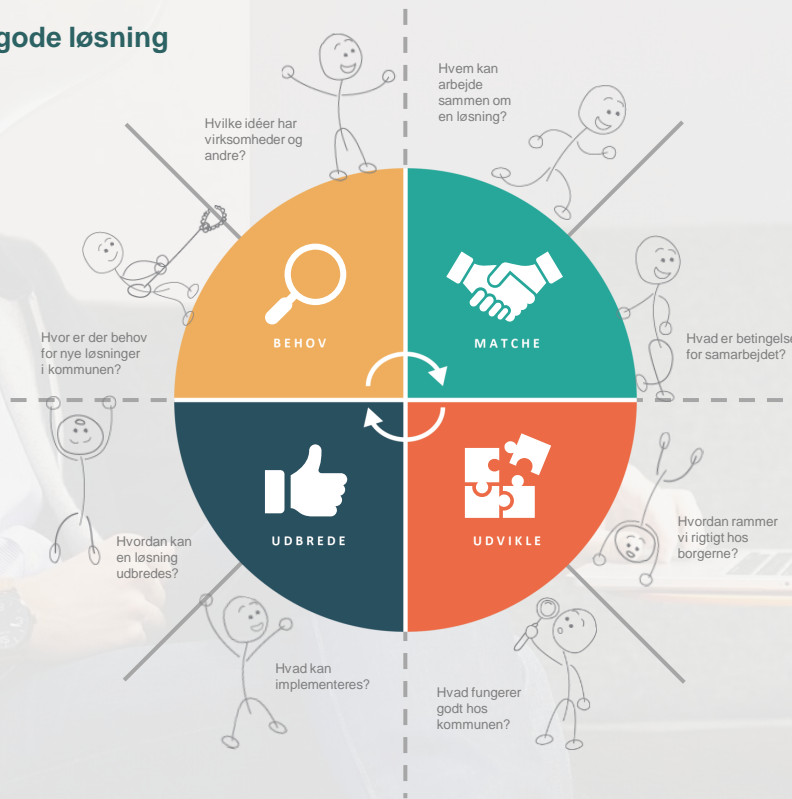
gode løsning

Hvilke idéer har virksomheder og andre?

Hvem kan arbejde sammen om en løsning?

Hvor er der behov for nye løsninger i kommunen?

BEHOV

MATCHE

Hvad er betingelse for samarbejdet?

UDBREDE

UDVIKLE

Hvordan kan en løsning udbredes?

Hvordan rammer vi rigtigt hos borgerne?

Hvad kan implementeres?

Hvad fungerer godt hos kommunen?